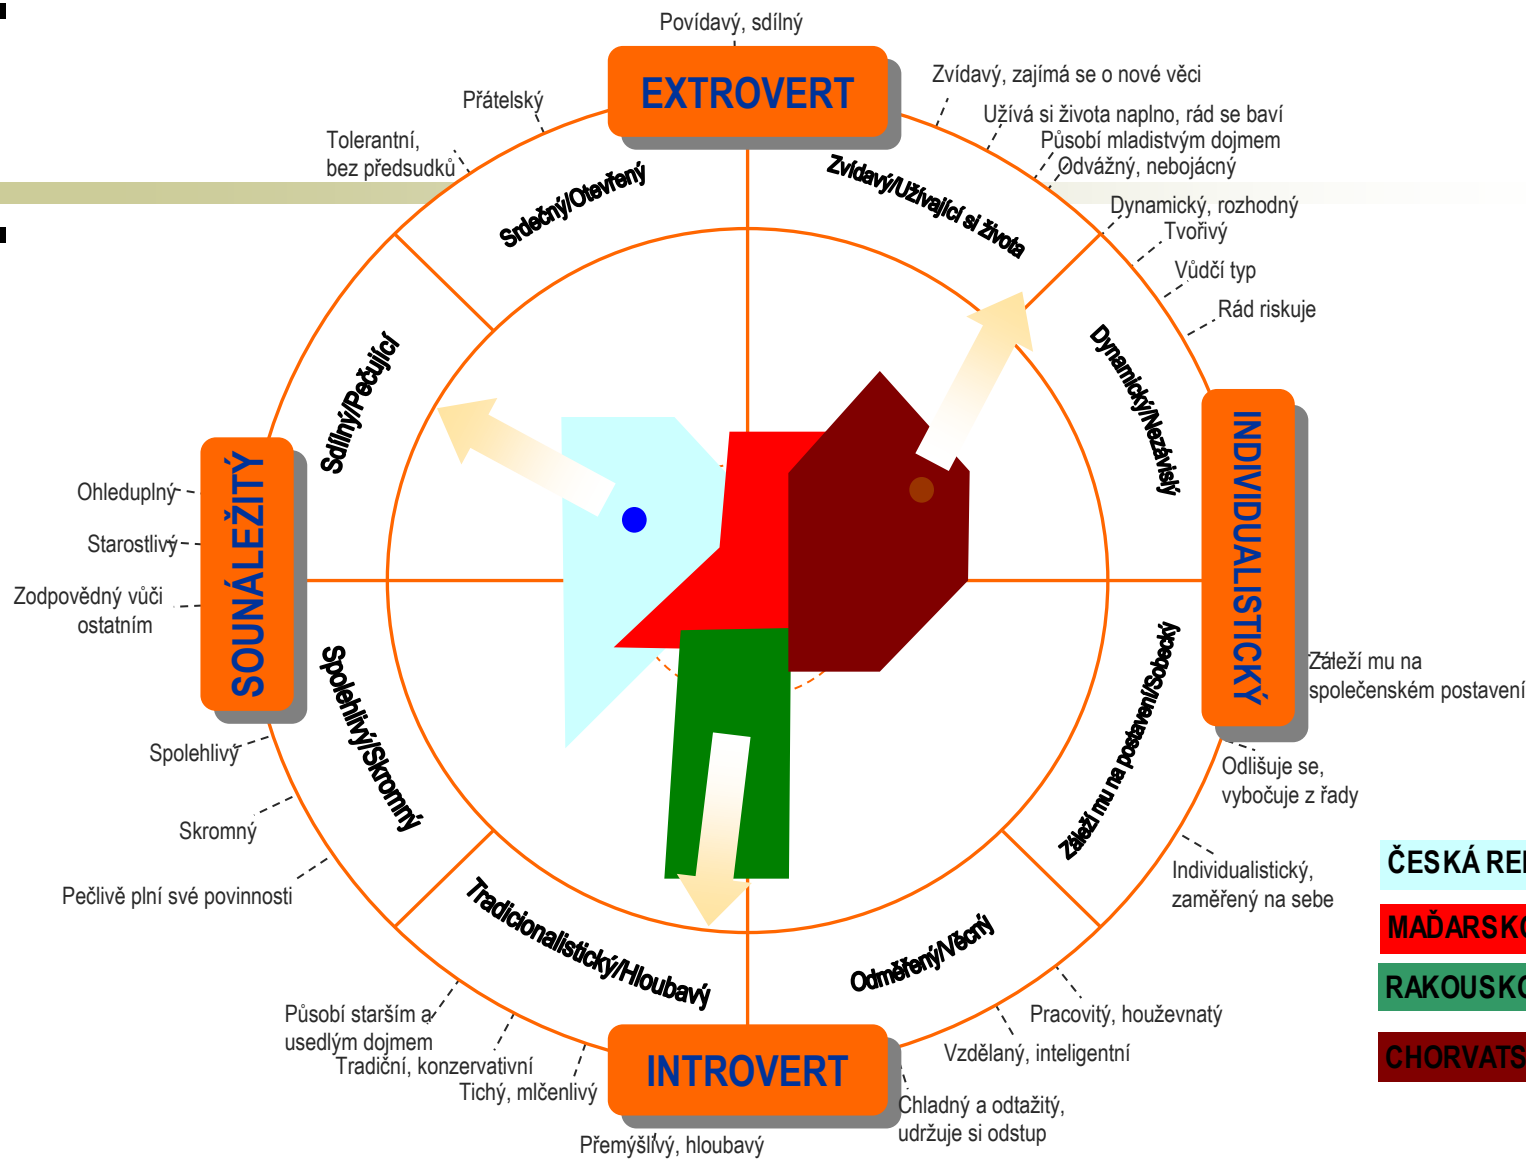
Povídavý, sdílný

EXTROVERT

Zvídavý, zajímá se o nové věci
Užívá si života naplno, rád se baví
Působí mladistvým dojmem
Odvážný, nebojácný
Dynamický, rozhodný
Tvořivý
Vůdčí typ
Rád riskuje

Přátelský
Tolerantní, bez předsudků

Srdečný/Otevřený
Zvídavý/Užívající si života
Dynamický/Nezávislý
Sdílný/Pečující

SOUNÁLEŽITÝ

Ohleduplný
Starostlivý
Zodpovědný vůči ostatním

INDIVIDUALISTICKÝ

Záleží mu na společenském postavení
Odlišuje se, vybočuje z řady
Individualistický, zaměřený na sebe

Spolehlivý/Skromný
Záleží mu na postavení/Sobecký
Tradicionalistický/Hloubavý
Odměřený/Věcný

Spolehlivý
Skromný
Pečlivě plní své povinnosti

Působí starším a usedlým dojmem
Tradiční, konzervativní
Tichý, mlčenlivý

INTROVERT

Přemýšlivý, hloubavý

Pracovitý, houževnatý
Vzdělaný, inteligentní
Chladný a odtažitý, udržuje si odstup

ČESKÁ RE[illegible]
MAĎARSK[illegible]
RAKOUSK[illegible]
CHORVATS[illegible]